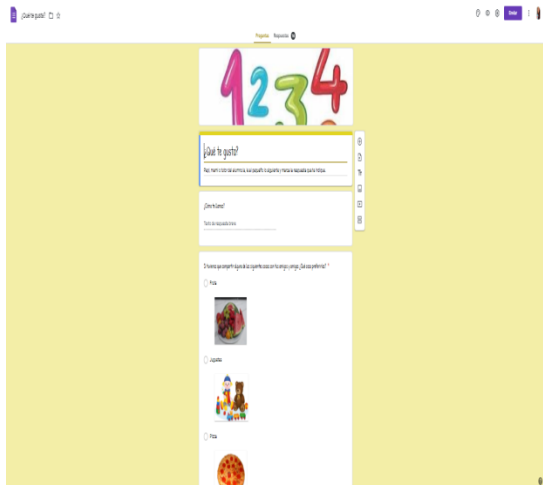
¿Qué te gusta?

Preguntas Respuestas

Enviar

1234

¿Qué te gusta?

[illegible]

¿Cómo te llamas?

Texto de respuesta breve

Si tuvieras que compartir alguna de las siguientes cosas con tus amigos y amigas, ¿Qué cosa preferirías? *

Fruta

Juguetes

Pizza